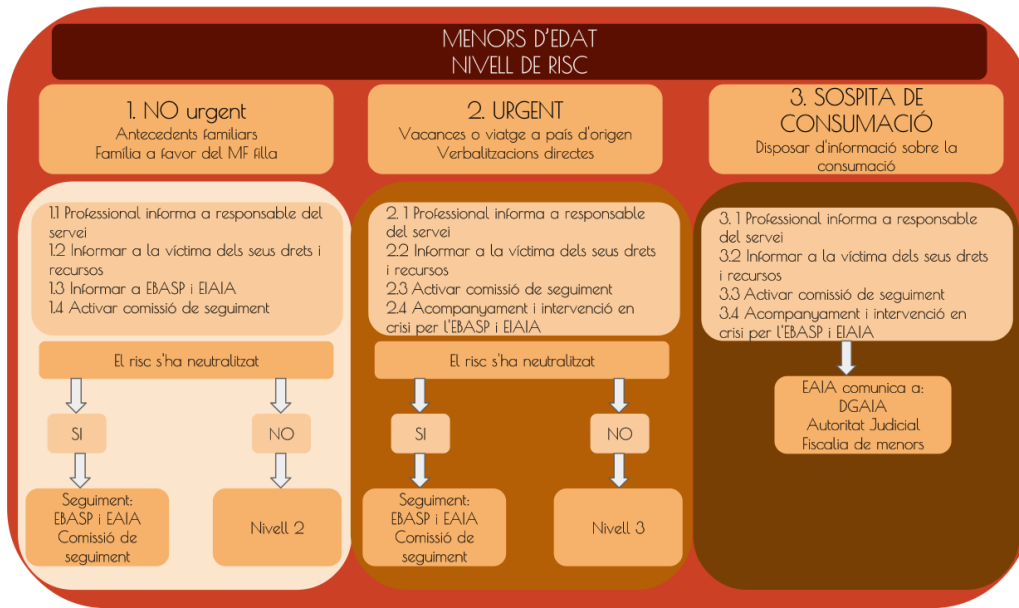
MENORS D'EDAT
NIVELL DE RISC

1. NO urgent
Antecedents familiars
Família a favor del MF filla

1.1 Professional informa a responsable del servei
1.2 Informar a la víctima dels seus drets i recursos
1.3 Informar a EBASP i EIAIA
1.4 Activar comissió de seguiment

El risc s'ha neutralitzat

SI

NO

Seguiment:
EBASP i EAIA
Comissió de seguiment

Nivell 2

2. URGENT
Vacances o viatge a país d'origen
Verbalitzacions directes

2. 1 Professional informa a responsable del servei
2.2 Informar a la víctima dels seus drets i recursos
2.3 Activar comissió de seguiment
2.4 Acompanyament i intervenció en crisi per l'EBASP i EIAIA

El risc s'ha neutralitzat

SI

NO

Seguiment:
EBASP i EAIA
Comissió de seguiment

Nivell 3

3. SOSPITA DE CONSUMACIÓ
Disposar d'informació sobre la consumació

3. 1 Professional informa a responsable del servei
3.2 Informar a la víctima dels seus drets i recursos
3.3 Activar comissió de seguiment
3.4 Acompanyament i intervenció en crisi per l'EBASP i EIAIA

EAIA comunica a:
DGAIA
Autoritat Judicial
Fiscalia de menors